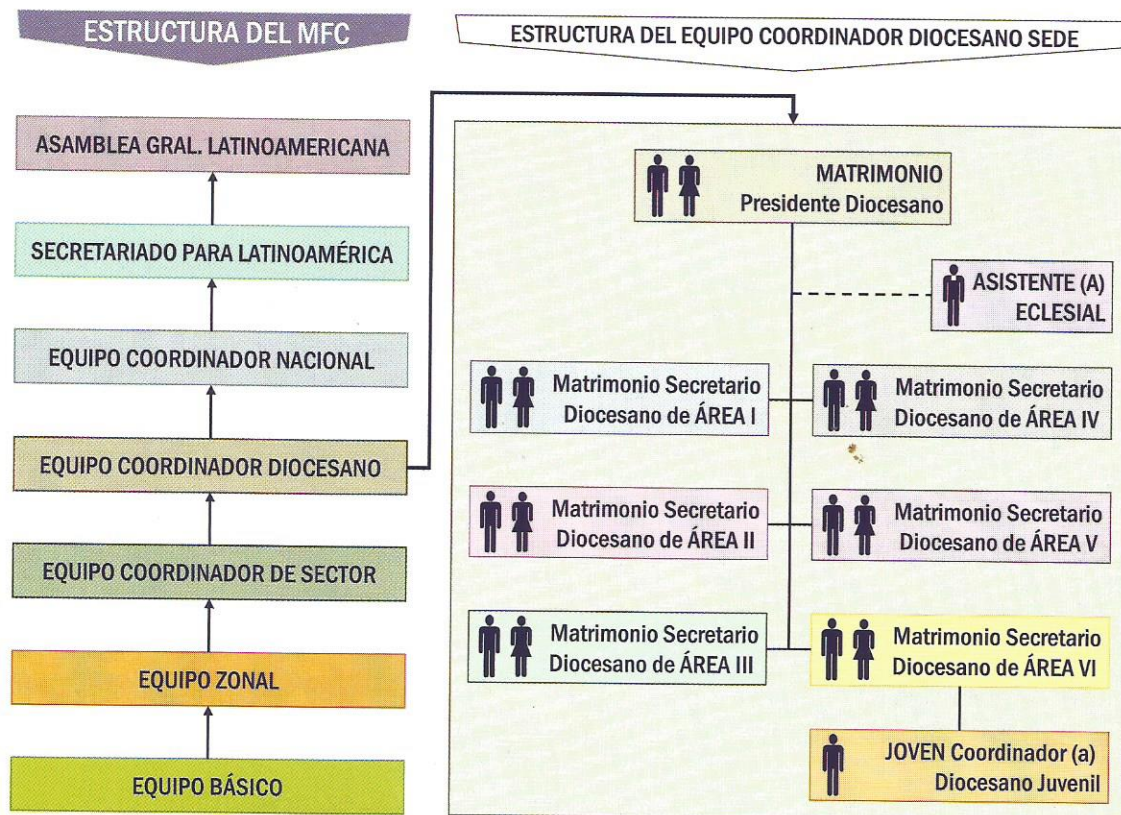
ESTRUCTURA DEL MFC

ASAMBLEA GRAL. LATINOAMERICANA

SECRETARIADO PARA LATINOAMÉRICA

EQUIPO COORDINADOR NACIONAL

EQUIPO COORDINADOR DIOCESANO

EQUIPO COORDINADOR DE SECTOR

EQUIPO ZONAL

EQUIPO BÁSICO

ESTRUCTURA DEL EQUIPO COORDINADOR DIOCESANO SEDE

MATRIMONIO
Presidente Diocesano

ASISTENTE (A)
ECLESIAL

Matrimonio Secretario
Diocesano de ÁREA I

Matrimonio Secretario
Diocesano de ÁREA IV

Matrimonio Secretario
Diocesano de ÁREA II

Matrimonio Secretario
Diocesano de ÁREA V

Matrimonio Secretario
Diocesano de ÁREA III

Matrimonio Secretario
Diocesano de ÁREA VI

JOVEN Coordinador (a)
Diocesano Juvenil